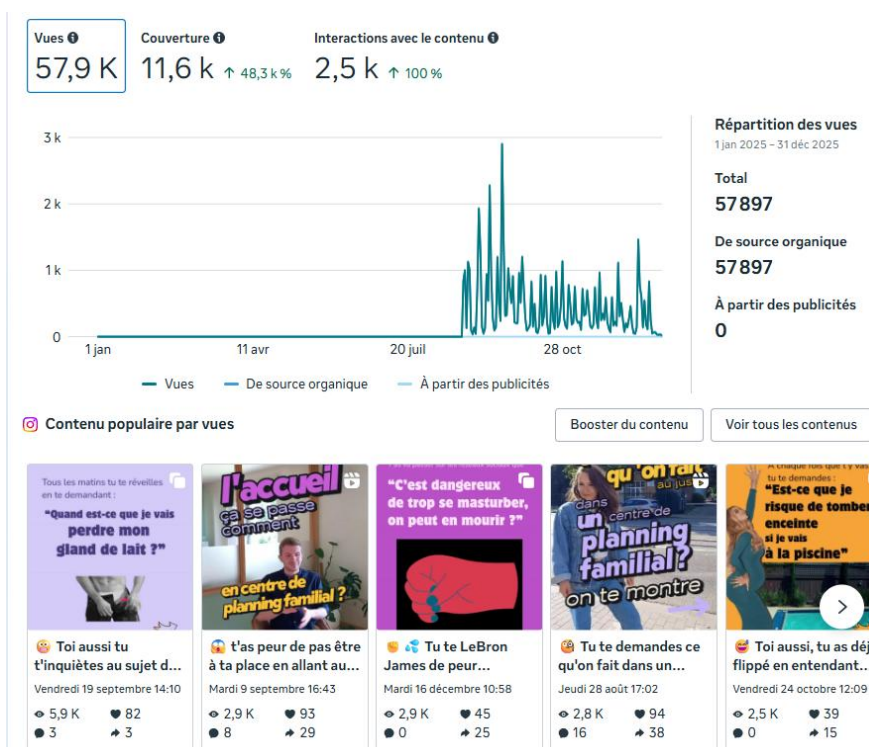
Vues
57,9 K

Couverture
11,6 k ↑ 48,3 k %

Interactions avec le contenu
2,5 k ↑ 100 %

3 k
2 k
1 k
0
1 jan
11 avr
20 juil
28 oct

Vues
De source organique
À partir des publicités

Répartition des vues
1 jan 2025 – 31 déc 2025

Total
57 897

De source organique
57 897

À partir des publicités
0

Contenu populaire par vues

Booster du contenu
Voir tous les contenus

Tous les matins tu te réveilles en te demandant : "Quand est-ce que je vais perdre mon gland de lait ?"

l'accueil ça se passe comment en centre de planning familial ?

"C'est dangereux de trop se masturber, on peut en mourir ?"

qu'on fait au juste dans un centre de planning familial? on te montre

À chaque fois que t'y vas tu te demandes : "Est-ce que je risque de tomber enceinte si je vais à la piscine"

Toi aussi tu t'inquiètes au sujet d...
Vendredi 19 septembre 14:10
5,9 K 82
3 3

t'as peur de pas être à ta place en allant au...
Mardi 9 septembre 16:43
2,9 K 93
8 29

Tu te LeBron James de peur...
Mardi 16 décembre 10:58
2,9 K 45
0 25

Tu te demandes ce qu'on fait dans un...
Jeudi 28 août 17:02
2,8 K 94
16 38

Toi aussi, tu as déj flippé en entendant...
Vendredi 24 octobre 12:09
2,5 K 39
0 15